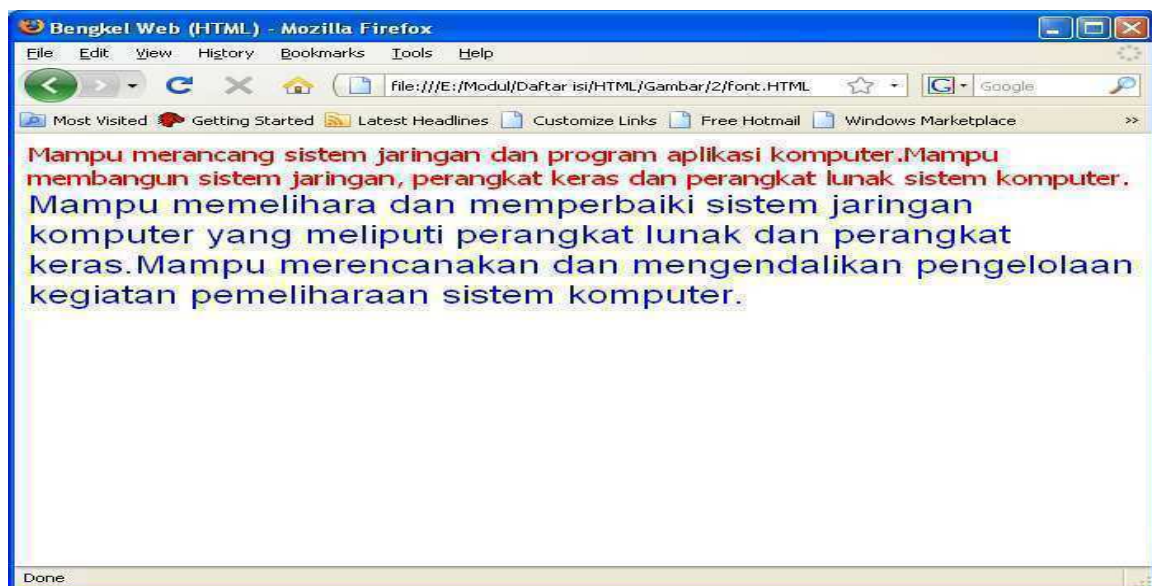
Bengkel Web (HTML) - Mozilla Firefox

File Edit View History Bookmarks Tools Help

file:///E:/Modul/Daftar isi/HTML/Gambar/2/font.HTML

Google

Most Visited Getting Started Latest Headlines Customize Links Free Hotmail Windows Marketplace

Mampu merancang sistem jaringan dan program aplikasi komputer.Mampu membangun sistem jaringan, perangkat keras dan perangkat lunak sistem komputer. Mampu memelihara dan memperbaiki sistem jaringan komputer yang meliputi perangkat lunak dan perangkat keras.Mampu merencanakan dan mengendalikan pengelolaan kegiatan pemeliharaan sistem komputer.

Done